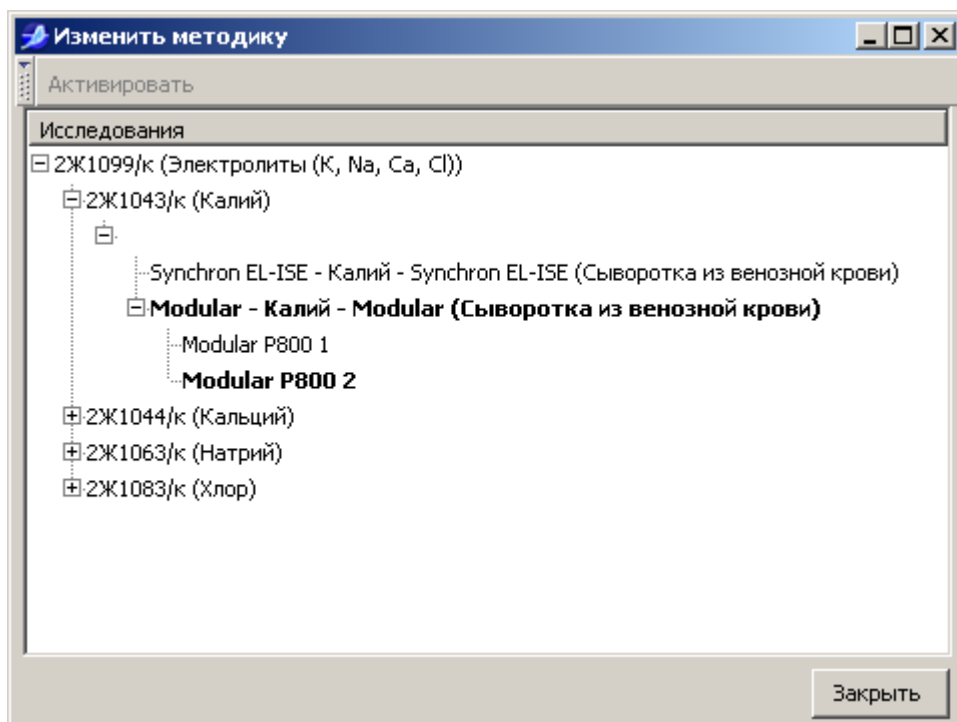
Изменить методику

Активировать

Исследования

2Ж1099/к (Электролиты (K, Na, Ca, Cl))

2Ж1043/к (Калий)

Synchron EL-ISE - Калий - Synchron EL-ISE (Сыворотка из венозной крови)

**Modular - Калий - Modular (Сыворотка из венозной крови)**

Modular P800 1

**Modular P800 2**

2Ж1044/к (Кальций)

2Ж1063/к (Натрий)

2Ж1083/к (Хлор)

Закрыть